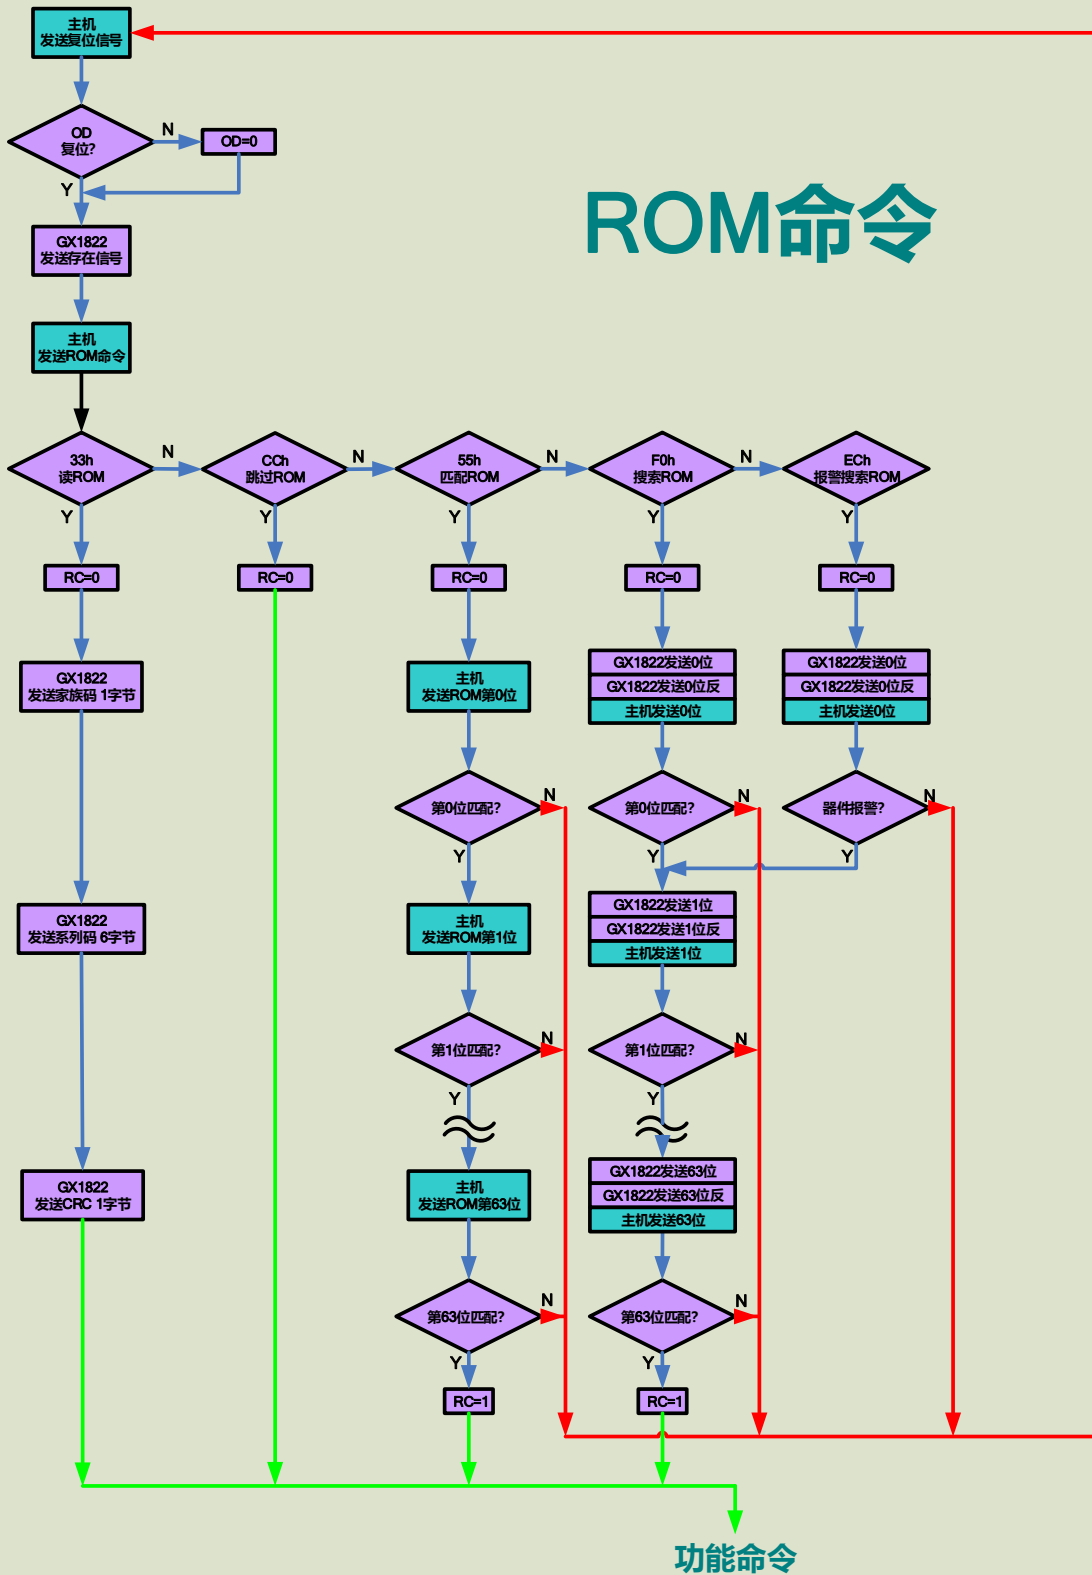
主机
发送复位信号

OD
复位?

N

OD=0

Y

ROM命令

GX1822
发送存在信号

主机
发送ROM命令

33h
读ROM

N

CCh
跳过ROM

N

55h
匹配ROM

N

F0h
搜索ROM

N

ECh
报警搜索ROM

Y

Y

Y

Y

Y

RC=0

RC=0

RC=0

RC=0

RC=0

GX1822
发送家族码 1字节

主机
发送ROM第0位

GX1822发送0位
GX1822发送0位反
主机发送0位

GX1822发送0位
GX1822发送0位反
主机发送0位

第0位匹配?

N

第0位匹配?

N

器件报警?

N

Y

Y

Y

GX1822
发送系列码 6字节

主机
发送ROM第1位

GX1822发送1位
GX1822发送1位反
主机发送1位

第1位匹配?

N

第1位匹配?

N

Y

Y

GX1822
发送CRC 1字节

主机
发送ROM第63位

GX1822发送63位
GX1822发送63位反
主机发送63位

第63位匹配?

N

第63位匹配?

N

Y

Y

RC=1

RC=1

功能命令